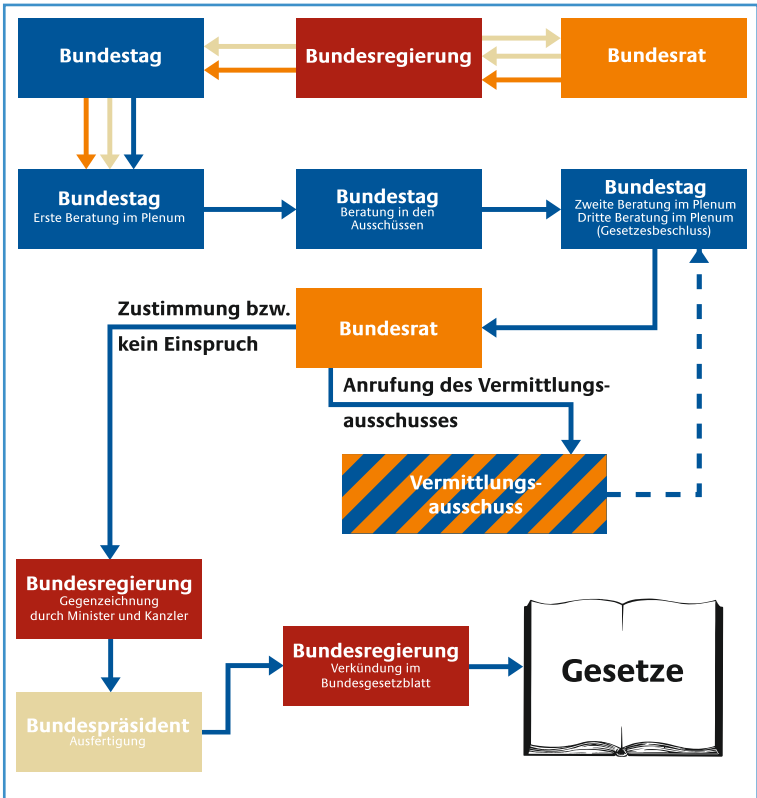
Bundestag

Bundesregierung

Bundesrat

Bundestag
Erste Beratung im Plenum

Bundestag
Beratung in den Ausschüssen

Bundestag
Zweite Beratung im Plenum
Dritte Beratung im Plenum
(Gesetzesbeschluss)

Zustimmung bzw. kein Einspruch

Bundesrat

Anrufung des Vermittlungsausschusses

Vermittlungsausschuss

Bundesregierung
Gegenzeichnung durch Minister und Kanzler

Bundesregierung
Verkündung im Bundesgesetzblatt

Gesetze

Bundespräsident
Ausfertigung